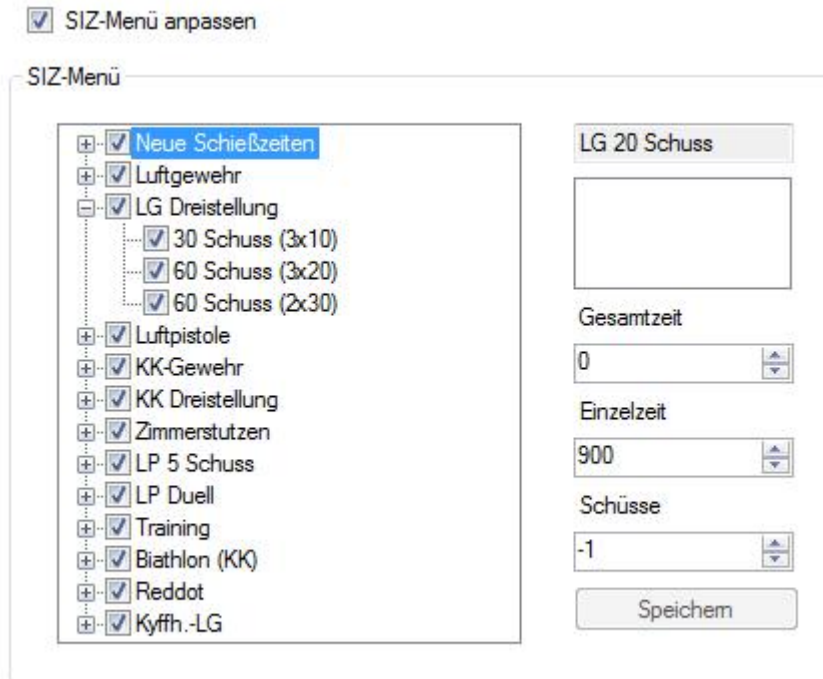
SIZ-Menü anpassen

SIZ-Menü

Neue Schießzeiten
Luftgewehr
LG Dreistellung
30 Schuss (3x10)
60 Schuss (3x20)
60 Schuss (2x30)
Luftpistole
KK-Gewehr
KK Dreistellung
Zimmerstutzen
LP 5 Schuss
LP Duell
Training
Biathlon (KK)
Reddot
Kyffh.-LG

LG 20 Schuss

Gesamtzeit
0
Einzelzeit
900
Schüsse
-1
Speichern